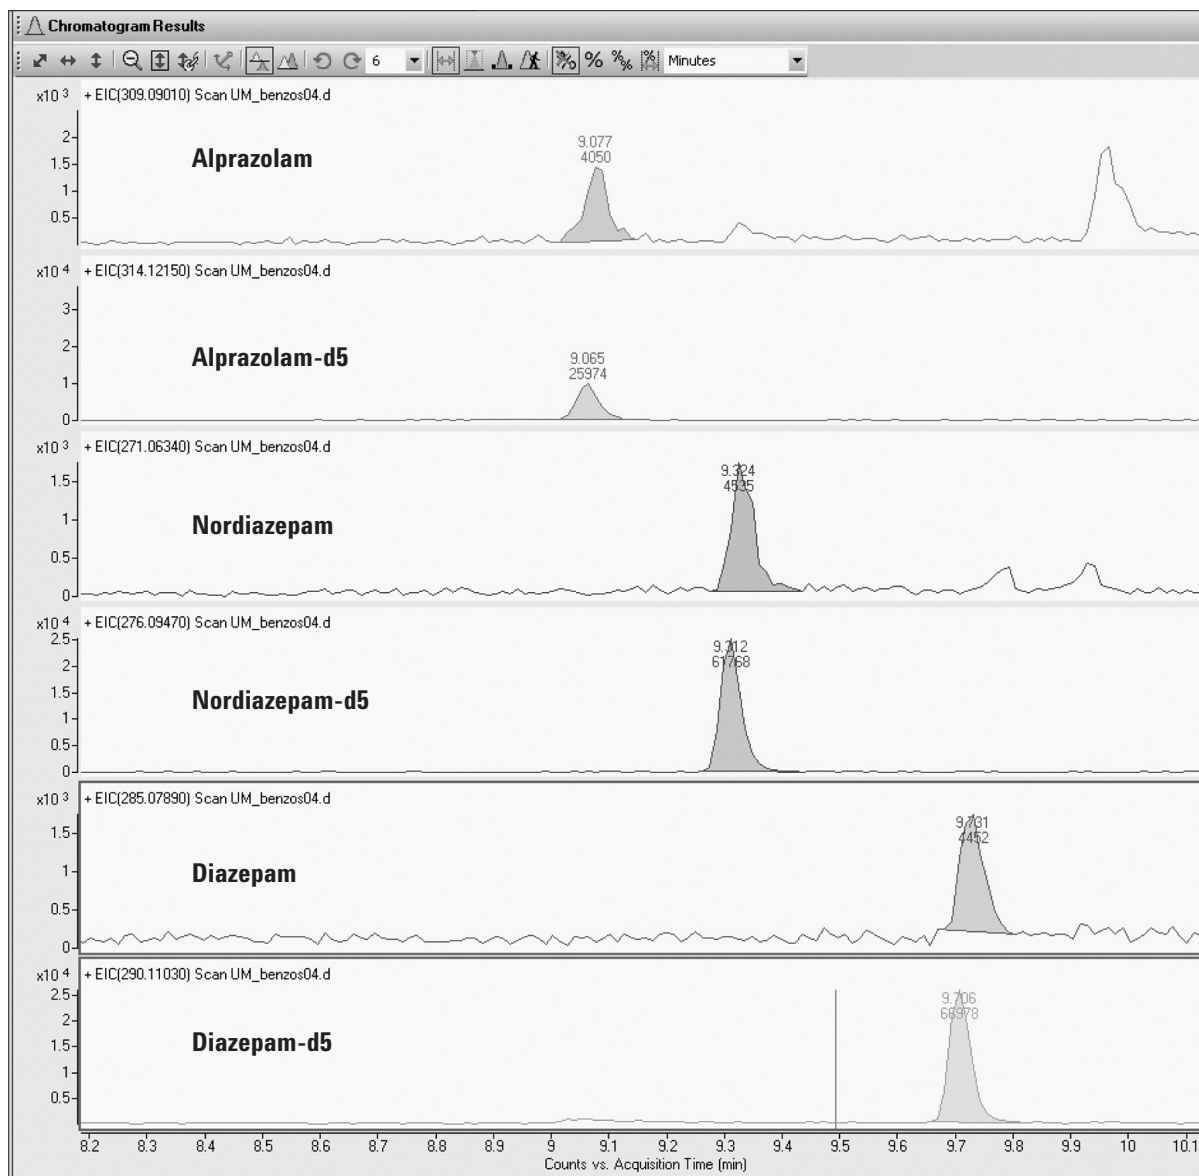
Chromatogram Results

6 Minutes

x10 3 + EIC(309.09010) Scan UM_benzos04.d

2
1.5
1
0.5

Alprazolam

9.077
4050

x10 4 + EIC(314.12150) Scan UM_benzos04.d

3
2
1
0

Alprazolam-d5

9.065
25974

x10 3 + EIC(271.06340) Scan UM_benzos04.d

1.5
1
0.5
0

Nordiazepam

9.324
4535

x10 4 + EIC(276.09470) Scan UM_benzos04.d

2.5
2
1.5
1
0.5
0

Nordiazepam-d5

9.312
61768

x10 3 + EIC(285.07890) Scan UM_benzos04.d

1.5
1
0.5
0

Diazepam

9.731
4452

x10 4 + EIC(290.11030) Scan UM_benzos04.d

2.5
2
1.5
1
0.5

Diazepam-d5

9.706
66978

8.2 8.3 8.4 8.5 8.6 8.7 8.8 8.9 9 9.1 9.2 9.3 9.4 9.5 9.6 9.7 9.8 9.9 10 10.1

Counts vs. Acquisition Time (min)